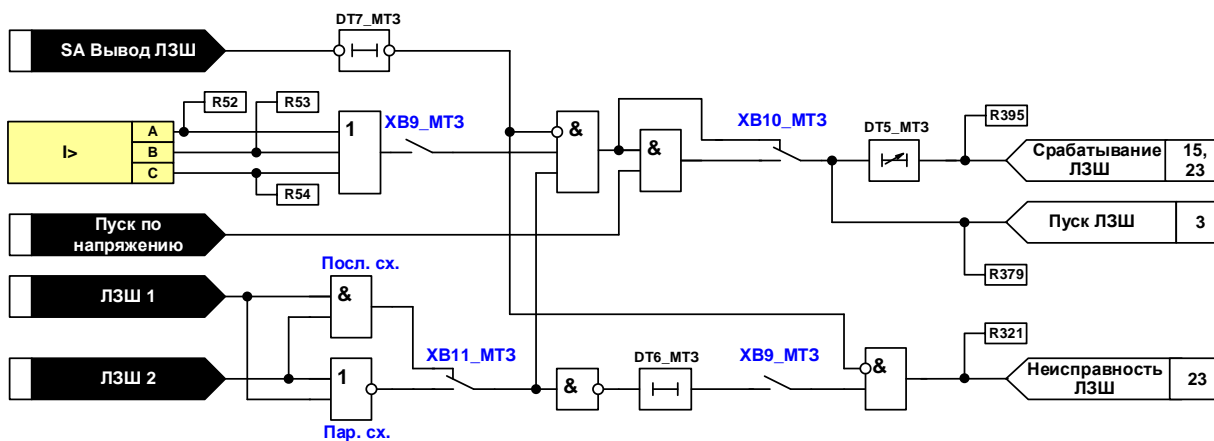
DT7_МТЗ

SA Вывод ЛЗШ

R52

R53

I>

A

B

C

1

R54

XB9_МТЗ

&

&

XB10_МТЗ

DT5_МТЗ

R395

Срабатывание ЛЗШ

15, 23

Пуск по напряжению

Пуск ЛЗШ

3

R379

Посл. сх.

ЛЗШ 1

&

ЛЗШ 2

1

Пар. сх.

XB11_МТЗ

&

DT6_МТЗ

XB9_МТЗ

&

R321

Неисправность ЛЗШ

23